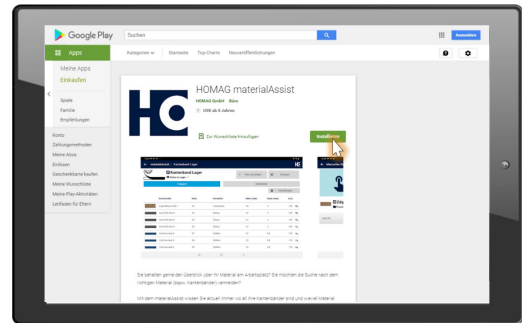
Google Play

Suchen

Anmelden

Apps

Kategorien

Startseite

Top-Charts

Neuerscheinungen

Meine Apps

Einkaufen

Spiele

Familie

Empfehlungen

Konto

Zahlungsmethoden

Meine Abos

Einlösen

Geschenkkarte kaufen

Meine Wunschliste

Meine Play-Aktivitäten

Leitfaden für Eltern

HOMAG materialAssist

HOMAG GmbH Büro

USK ab 0 Jahren

Zur Wunschliste hinzufügen

Installieren

Kantenband Lager

Sie behalten gerne den Überblick über Ihr Material am Arbeitsplatz? Sie möchten die Suche nach dem richtigen Material (bspw. Kantenbänder) vermeiden?

Mit dem materialAssist wissen Sie aktuell immer wo all Ihre Kantenbänder sind und wieviel Material